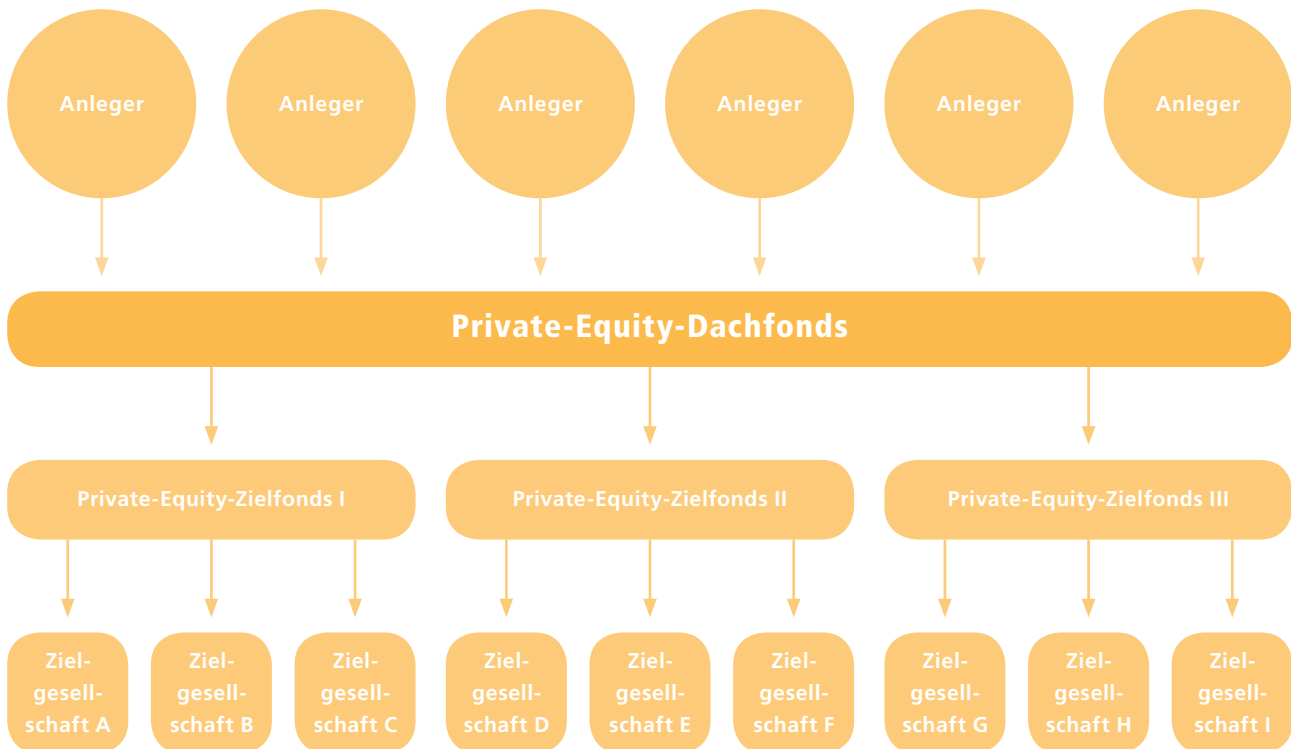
Anleger
Anleger
Anleger
Anleger
Anleger
Anleger

Private-Equity-Dachfonds

Private-Equity-Zielfonds I
Private-Equity-Zielfonds II
Private-Equity-Zielfonds III

Zielgesellschaft A
Zielgesellschaft B
Zielgesellschaft C
Zielgesellschaft D
Zielgesellschaft E
Zielgesellschaft F
Zielgesellschaft G
Zielgesellschaft H
Zielgesellschaft I